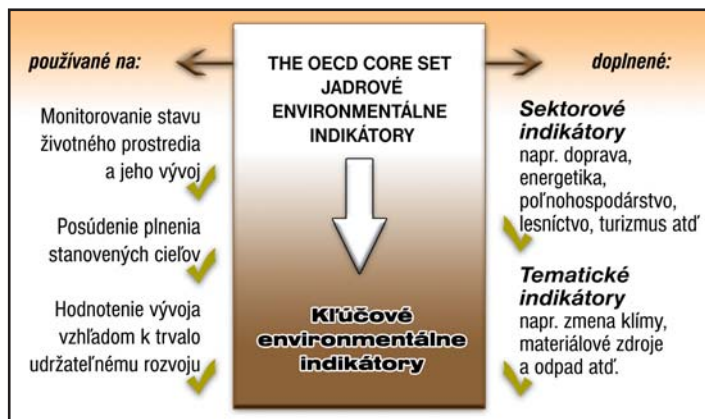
používané na:

Monitorovanie stavu životného prostredia a jeho vývoj

Posúdenie plnenia stanovených cieľov

Hodnotenie vývoja vzhľadom k trvalo udržateľnému rozvoju

THE OECD CORE SET
JADROVÉ ENVIRONMENTÁLNE INDIKÁTORY

Kľúčové environmentálne indikátory

doplnené:

Sektorové indikátory
napr. doprava, energetika, poľnohospodárstvo, lesníctvo, turizmus atď

Tematické indikátory
napr. zmena klímy, materiálové zdroje a odpad atď.